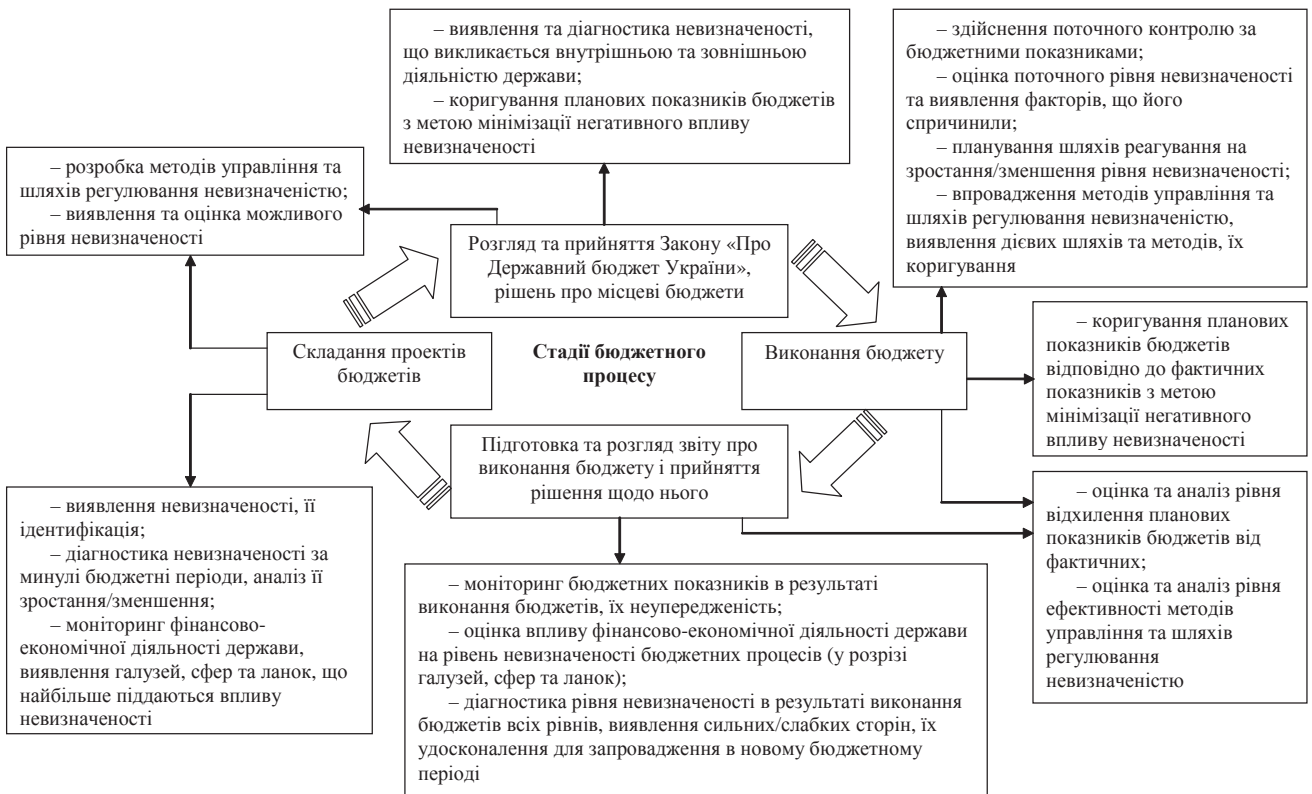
– виявлення та діагностика невизначеності, що викликається внутрішньою та зовнішньою діяльністю держави;
– коригування планових показників бюджетів з метою мінімізації негативного впливу невизначеності

– здійснення поточного контролю за бюджетними показниками;
– оцінка поточного рівня невизначеності та виявлення факторів, що його спричинили;
– планування шляхів реагування на зростання/зменшення рівня невизначеності;
– впровадження методів управління та шляхів регулювання невизначеністю, виявлення дієвих шляхів та методів, їх коригування

– розробка методів управління та шляхів регулювання невизначеністю;
– виявлення та оцінка можливого рівня невизначеності

Розгляд та прийняття Закону «Про Державний бюджет України», рішень про місцеві бюджети

Складання проектів бюджетів

Стадії бюджетного процесу

Виконання бюджету

– коригування планових показників бюджетів відповідно до фактичних показників з метою мінімізації негативного впливу невизначеності

Підготовка та розгляд звіту про виконання бюджету і прийняття рішення щодо нього

– виявлення невизначеності, її ідентифікація;
– діагностика невизначеності за минулі бюджетні періоди, аналіз її зростання/зменшення;
– моніторинг фінансово-економічної діяльності держави, виявлення галузей, сфер та ланок, що найбільше піддаються впливу невизначеності

– оцінка та аналіз рівня відхилення планових показників бюджетів від фактичних;
– оцінка та аналіз рівня ефективності методів управління та шляхів регулювання невизначеністю

– моніторинг бюджетних показників в результаті виконання бюджетів, їх неупередженість;
– оцінка впливу фінансово-економічної діяльності держави на рівень невизначеності бюджетних процесів (у розрізі галузей, сфер та ланок);
– діагностика рівня невизначеності в результаті виконання бюджетів всіх рівнів, виявлення сильних/слабких сторін, їх удосконалення для запровадження в новому бюджетному періоді